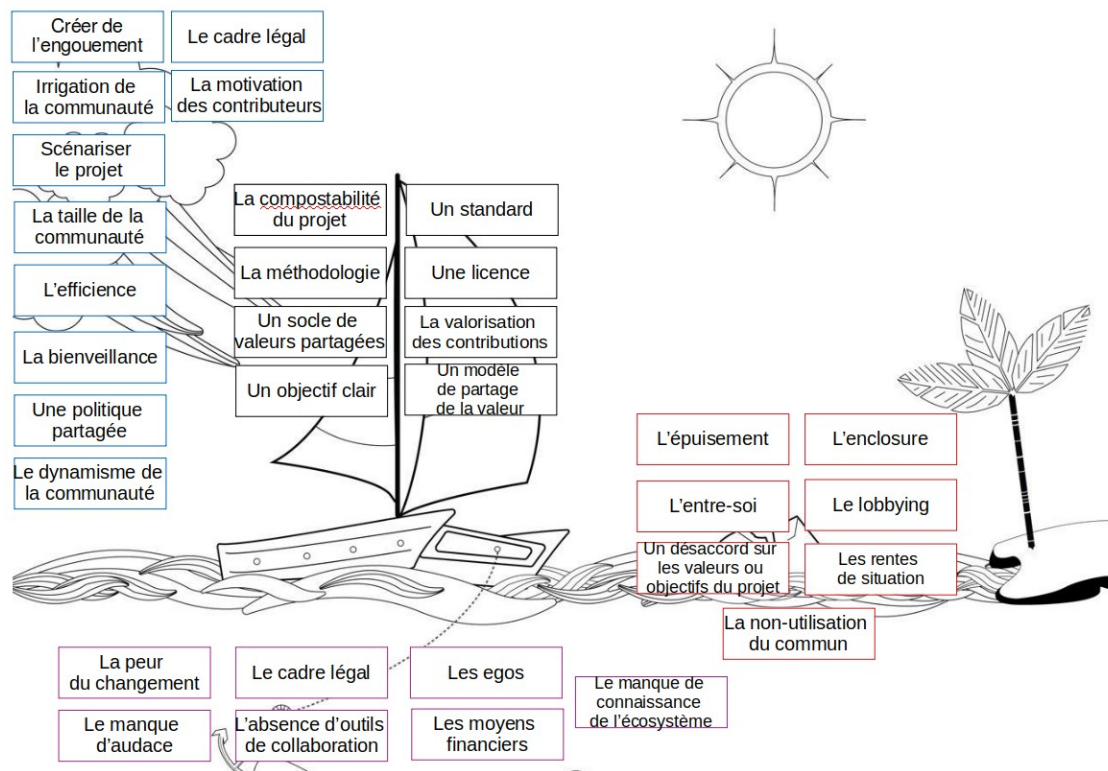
Créer de l'engouement

Le cadre légal

Irrigation de la communauté

La motivation des contributeurs

Scénariser le projet

La taille de la communauté

L'efficience

La bienveillance

Une politique partagée

Le dynamisme de la communauté

La compostabilité du projet

Un standard

La méthodologie

Une licence

Un socle de valeurs partagées

La valorisation des contributions

Un objectif clair

Un modèle de partage de la valeur

L'épuisement

L'enclosure

L'entre-soi

Le lobbying

Un désaccord sur les valeurs ou objectifs du projet

Les rentes de situation

La non-utilisation du commun

La peur du changement

Le cadre légal

Les egos

Le manque de connaissance de l'écosystème

Le manque d'audace

L'absence d'outils de collaboration

Les moyens financiers